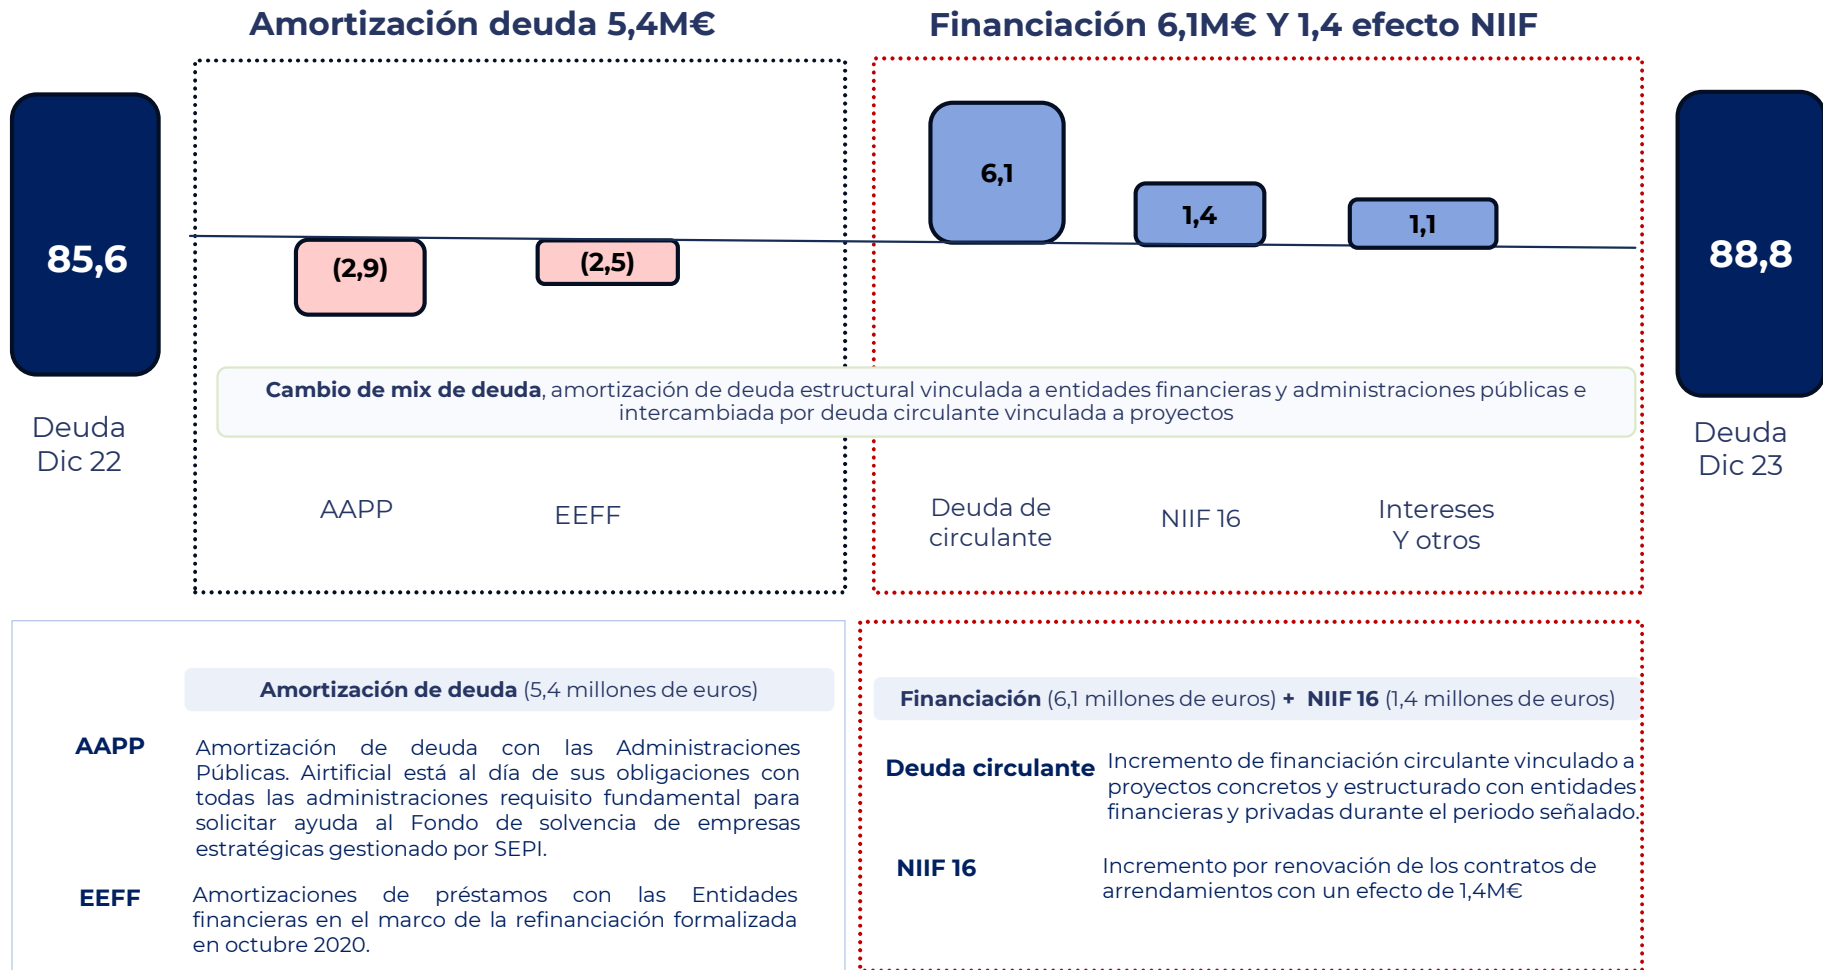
Amortización deuda 5,4M€

Financiación 6,1M€ Y 1,4 efecto NIIF

85,6

Deuda Dic 22

(2,9)

(2,5)

6,1

1,4

1,1

88,8

Deuda Dic 23

**Cambio de mix de deuda**, amortización de deuda estructural vinculada a entidades financieras y administraciones públicas e intercambiada por deuda circulante vinculada a proyectos

AAPP

EEFF

Deuda de circulante

NIIF 16

Intereses Y otros

**Amortización de deuda** (5,4 millones de euros)

**AAPP** Amortización de deuda con las Administraciones Públicas. Airtificial está al día de sus obligaciones con todas las administraciones requisito fundamental para solicitar ayuda al Fondo de solvencia de empresas estratégicas gestionado por SEPI.

**EEFF** Amortizaciones de préstamos con las Entidades financieras en el marco de la refinanciación formalizada en octubre 2020.

**Financiación** (6,1 millones de euros) + **NIIF 16** (1,4 millones de euros)

**Deuda circulante** Incremento de financiación circulante vinculado a proyectos concretos y estructurado con entidades financieras y privadas durante el periodo señalado.

**NIIF 16** Incremento por renovación de los contratos de arrendamientos con un efecto de 1,4M€